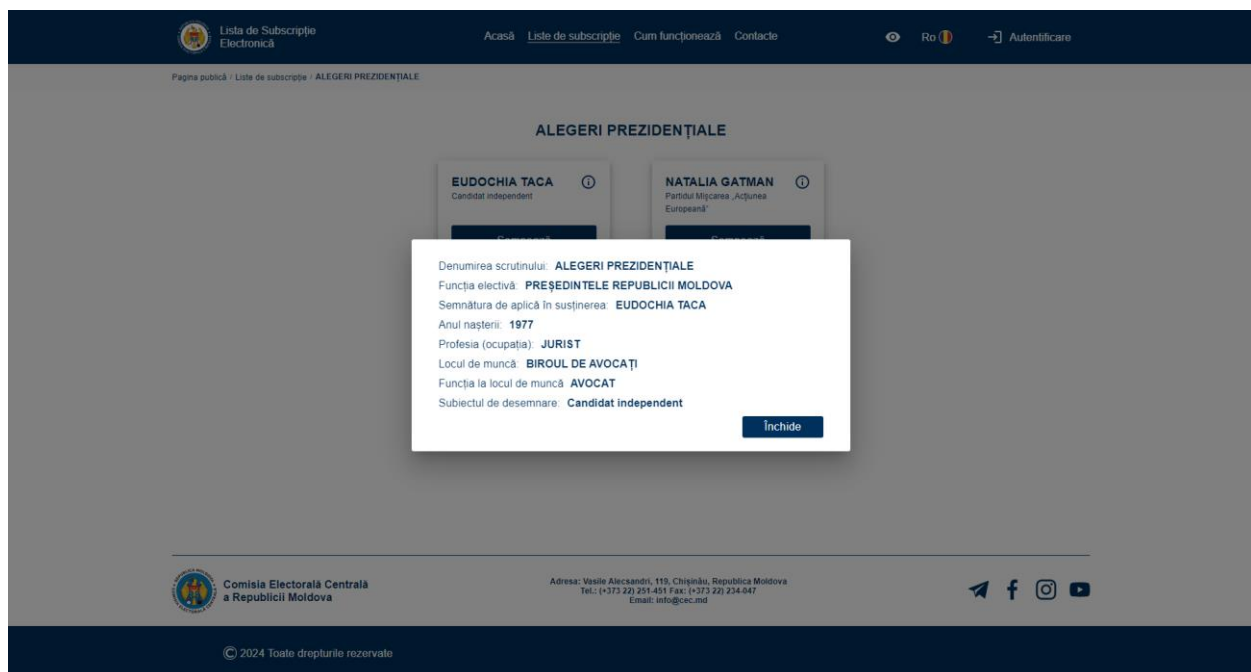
Lista de Subscripție Electronică

Acasă Liste de subscripție Cum funcționează Contacte

Ro

Autentificare

Pagina publică / Liste de subscripție / ALEGERI PREZIDENȚIALE

ALEGERI PREZIDENȚIALE

EUDOCHIA TACA
Candidat independent

NATALIA GATMAN
Partidul Mişcarea „Acțiunea Europeană"

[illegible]

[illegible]

Denumirea scrutinului: ALEGERI PREZIDENȚIALE
Funcția electivă: PREȘEDINTELE REPUBLICII MOLDOVA
Semnătura de aplică în susținerea: EUDOCHIA TACA
Anul nașterii: 1977
Profesia (ocupația): JURIST
Locul de muncă: BIROUL DE AVOCAȚI
Funcția la locul de muncă: AVOCAT
Subiectul de desemnare: Candidat independent

Închide

Comisia Electorală Centrală a Republicii Moldova

Adresa: Vasile Alecsandri, 119, Chișinău, Republica Moldova
Tel.: (+373 22) 251-451 Fax: (+373 22) 234-047
Email: info@cec.md

© 2024 Toate drepturile rezervate